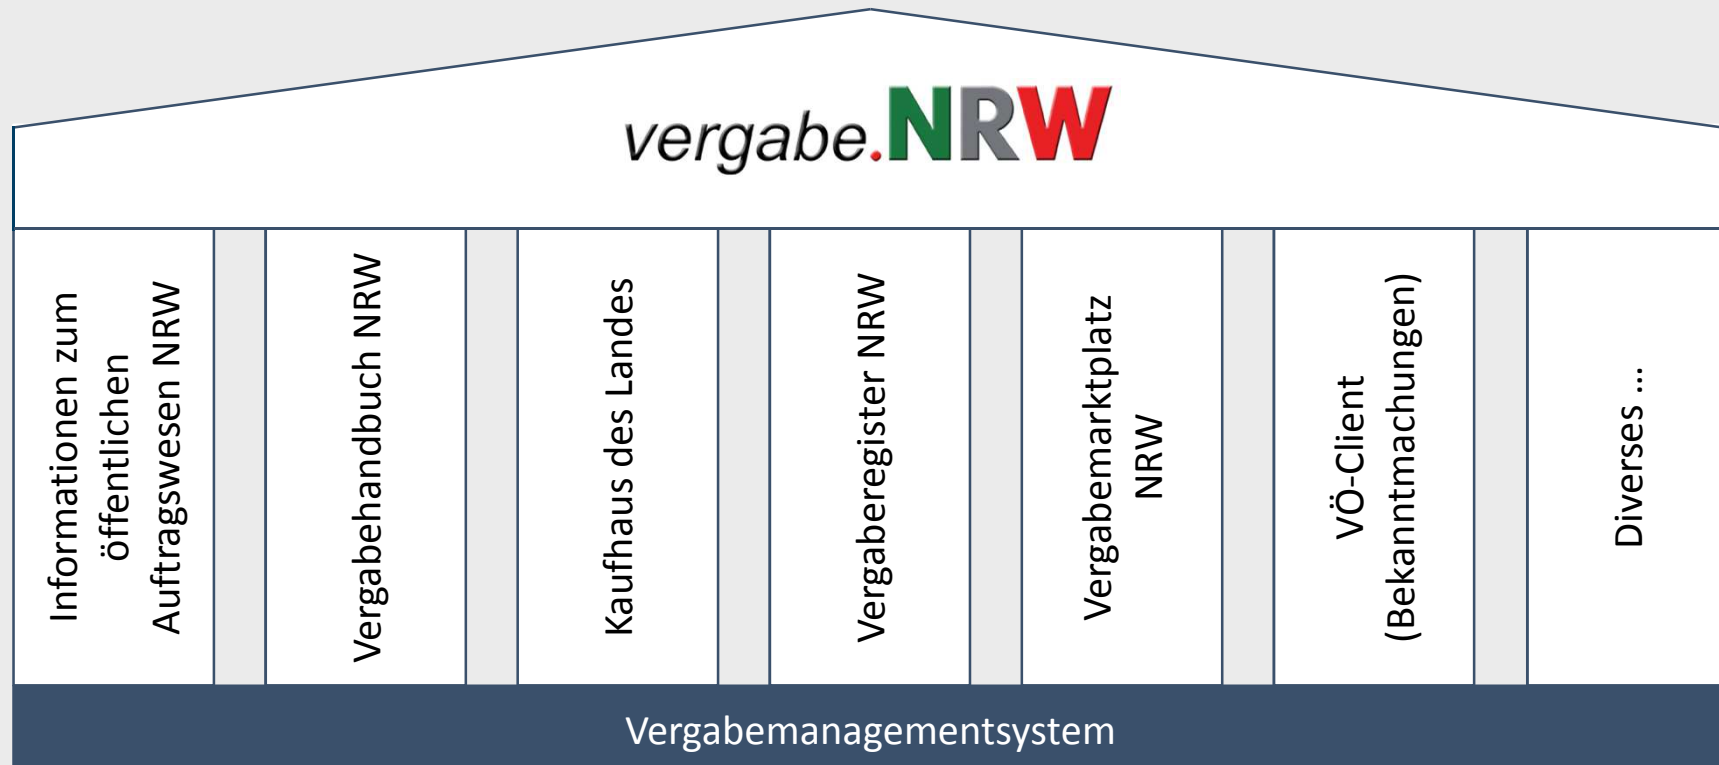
vergabe.NRW

Informationen zum öffentlichen Auftragswesen NRW

Vergabehandbuch NRW

Kaufhaus des Landes

Vergaberegister NRW

Vergabemarktplatz NRW

VÖ-Client (Bekanntmachungen)

Diverses ...

Vergabemanagementsystem